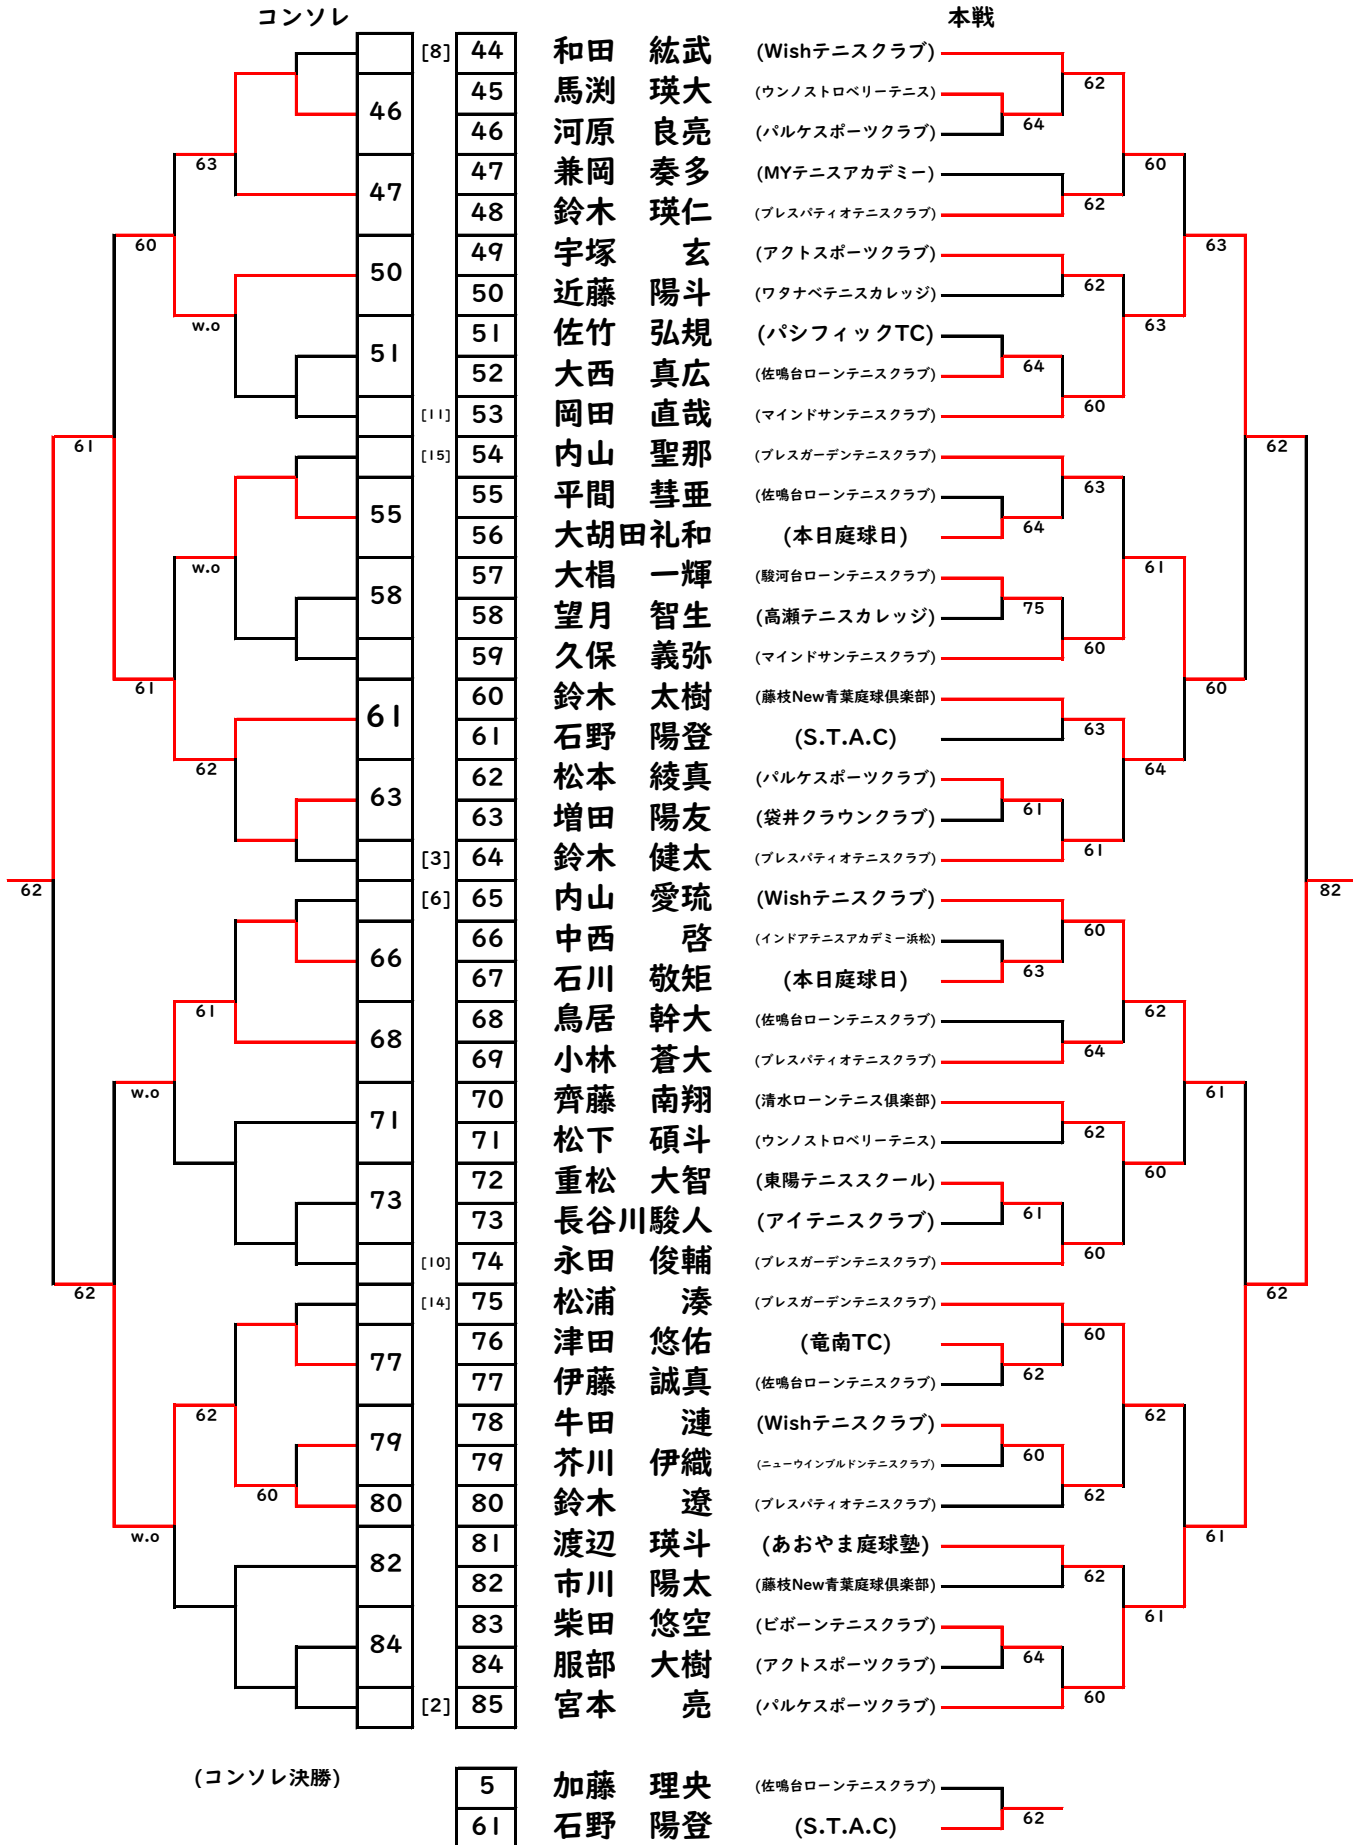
コンソレ

本戦

| | | | | |
|---|---|---|---|---|
| | [8] | 44 | 和田 紘武 | (Wishテニスクラブ) |
| 46 | | 45 | 馬渕 瑛大 | (ウンノストロベリーテニス) |
| | | 46 | 河原 良亮 | (パルケスポーツクラブ) |
| 47 | | 47 | 兼岡 奏多 | (MYテニスアカデミー) |
| | | 48 | 鈴木 瑛仁 | (ブレスパティオテニスクラブ) |
| 50 | | 49 | 宇塚 玄 | (アクトスポーツクラブ) |
| | | 50 | 近藤 陽斗 | (ワタナベテニスカレッジ) |
| 51 | | 51 | 佐竹 弘規 | (パシフィックTC) |
| | | 52 | 大西 真広 | (佐鳴台ローンテニスクラブ) |
| | [11] | 53 | 岡田 直哉 | (マインドサンテニスクラブ) |
| | [15] | 54 | 内山 聖那 | (ブレスガーデンテニスクラブ) |
| 55 | | 55 | 平間 彗亜 | (佐鳴台ローンテニスクラブ) |
| | | 56 | 大胡田礼和 | (本日庭球日) |
| 58 | | 57 | 大椙 一輝 | (駿河台ローンテニスクラブ) |
| | | 58 | 望月 智生 | (高瀬テニスカレッジ) |
| | | 59 | 久保 義弥 | (マインドサンテニスクラブ) |
| 61 | | 60 | 鈴木 太樹 | (藤枝New青葉庭球倶楽部) |
| | | 61 | 石野 陽登 | (S.T.A.C) |
| 63 | | 62 | 松本 綾真 | (パルケスポーツクラブ) |
| | | 63 | 増田 陽友 | (袋井クラウンクラブ) |
| | [3] | 64 | 鈴木 健太 | (ブレスパティオテニスクラブ) |
| | [6] | 65 | 内山 愛琉 | (Wishテニスクラブ) |
| 66 | | 66 | 中西 啓 | (インドアテニスアカデミー浜松) |
| | | 67 | 石川 敬矩 | (本日庭球日) |
| 68 | | 68 | 鳥居 幹大 | (佐鳴台ローンテニスクラブ) |
| | | 69 | 小林 蒼大 | (ブレスパティオテニスクラブ) |
| 71 | | 70 | 齊藤 南翔 | (清水ローンテニス倶楽部) |
| | | 71 | 松下 碩斗 | (ウンノストロベリーテニス) |
| 73 | | 72 | 重松 大智 | (東陽テニススクール) |
| | | 73 | 長谷川駿人 | (アイテニスクラブ) |
| | [10] | 74 | 永田 俊輔 | (ブレスガーデンテニスクラブ) |
| | [14] | 75 | 松浦 湊 | (ブレスガーデンテニスクラブ) |
| 77 | | 76 | 津田 悠佑 | (竜南TC) |
| | | 77 | 伊藤 誠真 | (佐鳴台ローンテニスクラブ) |
| 79 | | 78 | 牛田 漣 | (Wishテニスクラブ) |
| | | 79 | 芥川 伊織 | (ニューウインブルドンテニスクラブ) |
| 80 | | 80 | 鈴木 遼 | (ブレスパティオテニスクラブ) |
| 82 | | 81 | 渡辺 瑛斗 | (あおやま庭球塾) |
| | | 82 | 市川 陽太 | (藤枝New青葉庭球倶楽部) |
| 84 | | 83 | 柴田 悠空 | (ビボーンテニスクラブ) |
| | | 84 | 服部 大樹 | (アクトスポーツクラブ) |
| | [2] | 85 | 宮本 亮 | (パルケスポーツクラブ) |

63 60 w.o 61 w.o 61 62 61 62 62 w.o 61 62 60 w.o 62

62 64 60 62 63 62 63 64 60 62 63 64 61 75 60 60 63 64 61 61 62 60 63 62 64 61 62 60 61 60 62 60 62 60 62 62 61 62 64 61 60 61 82

(コンソレ決勝)

| | | |
|---|---|---|
| 5 | 加藤 理央 | (佐鳴台ローンテニスクラブ) |
| 61 | 石野 陽登 | (S.T.A.C) |

62